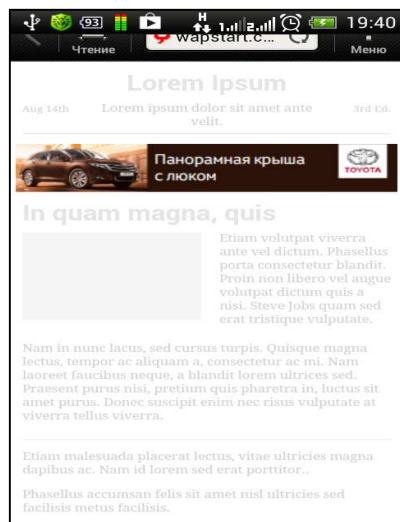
93 H 19:40

Чтение wapstart.c... Меню

Lorem Ipsum

Aug 14th Lorem ipsum dolor sit amet ante velit. 3rd Ed.

Панорамная крыша с люком

TOYOTA

In quam magna, quis

Etiam volutpat viverra ante vel dictum. Phasellus porta consectetur blandit. Proin non libero vel augue volutpat dictum quis a nisi. Steve Jobs quam sed erat tristique vulputate.

Nam in nunc lacus, sed cursus turpis. Quisque magna lectus, tempor ac aliquam a, consectetur ac mi. Nam laoreet faucibus neque, a blandit lorem ultrices sed. Praesent purus nisi, pretium quis pharetra in, luctus sit amet purus. Donec suscipit enim nec risus vulputate at viverra tellus viverra.

Etiam malesuada placerat lectus, vitae ultricies magna dapibus ac. Nam id lorem sed erat porttitor..

Phasellus accumsan felis sit amet nisl ultricies sed facilisis metus facilisis.